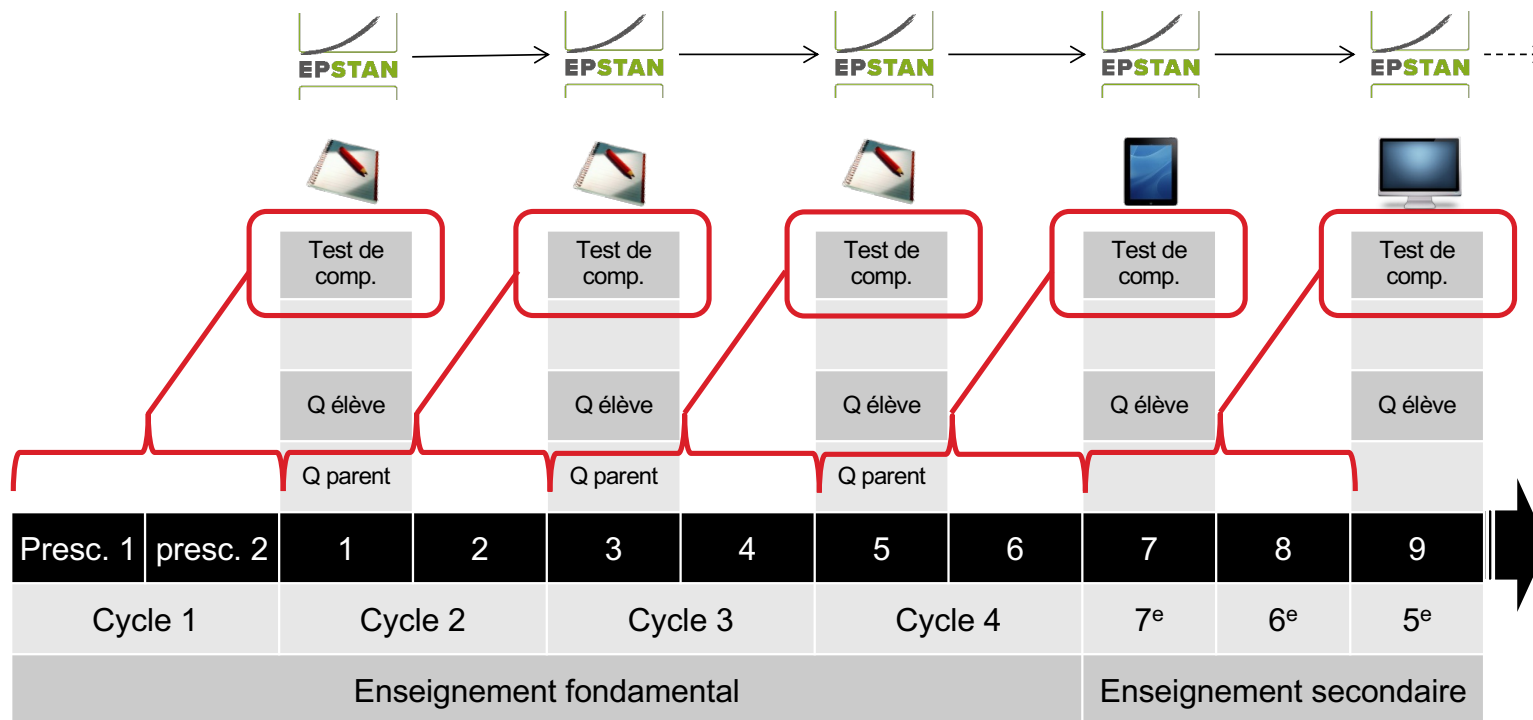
EPSTAN EPSTAN EPSTAN EPSTAN EPSTAN

Test de comp.
Q élève
Q parent

Test de comp.
Q élève
Q parent

Test de comp.
Q élève
Q parent

Test de comp.
Q élève

Test de comp.
Q élève

| Presc. 1 | presc. 2 | 1 | 2 | 3 | 4 | 5 | 6 | 7 | 8 | 9 |
|---|---|---|---|---|---|---|---|---|---|---|
| Cycle 1 | | Cycle 2 | | Cycle 3 | | Cycle 4 | | 7$^{e}$ | 6$^{e}$ | 5$^{e}$ |
| Enseignement fondamental | | | | | | | | Enseignement secondaire | | |